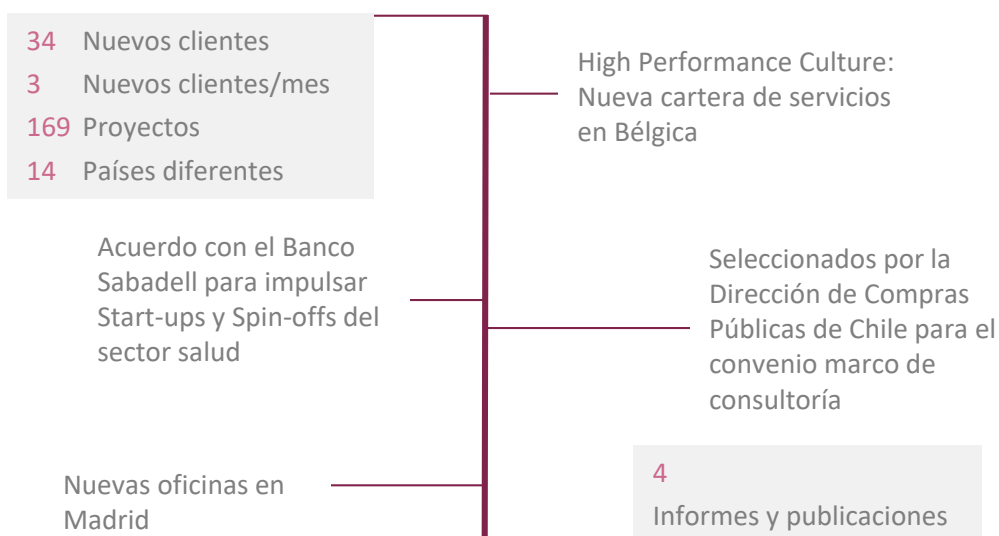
34 Nuevos clientes
3 Nuevos clientes/mes
169 Proyectos
14 Países diferentes

High Performance Culture: Nueva cartera de servicios en Bélgica

Acuerdo con el Banco Sabadell para impulsar Start-ups y Spin-offs del sector salud

Seleccionados por la Dirección de Compras Públicas de Chile para el convenio marco de consultoría

Nuevas oficinas en Madrid

4
Informes y publicaciones